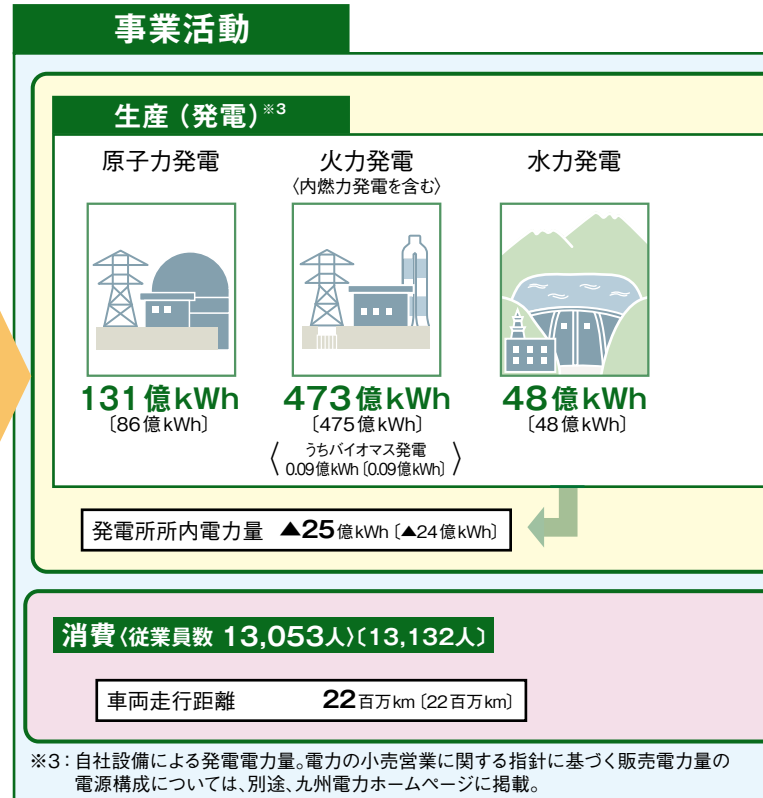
事業活動

生産（発電）※3

原子力発電

火力発電
〈内燃力発電を含む〉

水力発電

131億kWh
〔86億kWh〕

473億kWh
〔475億kWh〕
〈うちバイオマス発電 0.09億kWh〔0.09億kWh〕〉

48億kWh
〔48億kWh〕

発電所所内電力量 ▲25億kWh〔▲24億kWh〕

消費〈従業員数 13,053人〉〔13,132人〕

車両走行距離 22百万km〔22百万km〕

※3：自社設備による発電電力量。電力の小売営業に関する指針に基づく販売電力量の電源構成については、別途、九州電力ホームページに掲載。